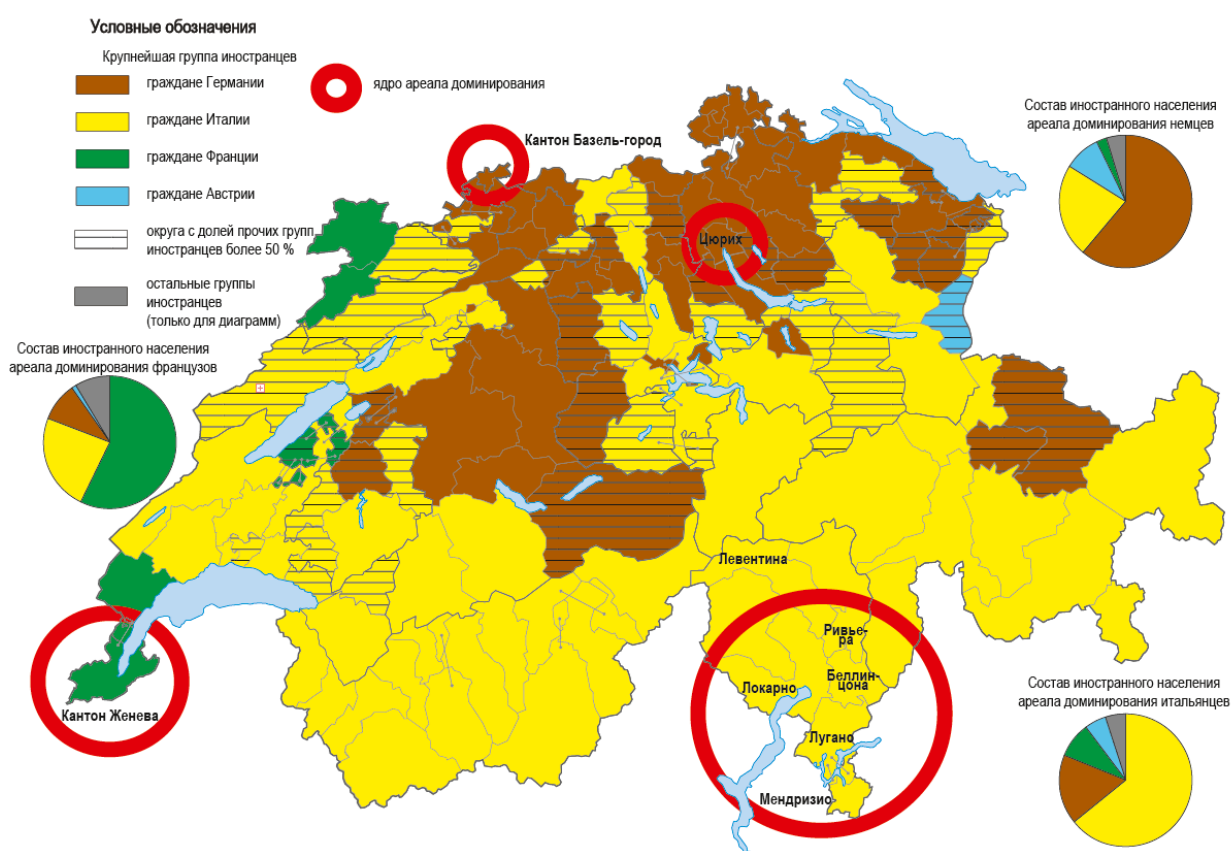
Условные обозначения

Крупнейшая группа иностранцев

граждане Германии

граждане Италии

граждане Франции

граждане Австрии

округа с долей прочих групп иностранцев более 50 %

остальные группы иностранцев (только для диаграмм)

ядро ареала доминирования

Кантон Базель-город

Состав иностранного населения ареала доминирования немцев

Цюрих

Состав иностранного населения ареала доминирования французов

Левентина

Ривье-ра

Беллин-цона

Локарно

Лугано

Мендризио

Кантон Женева

Состав иностранного населения ареала доминирования итальянцев